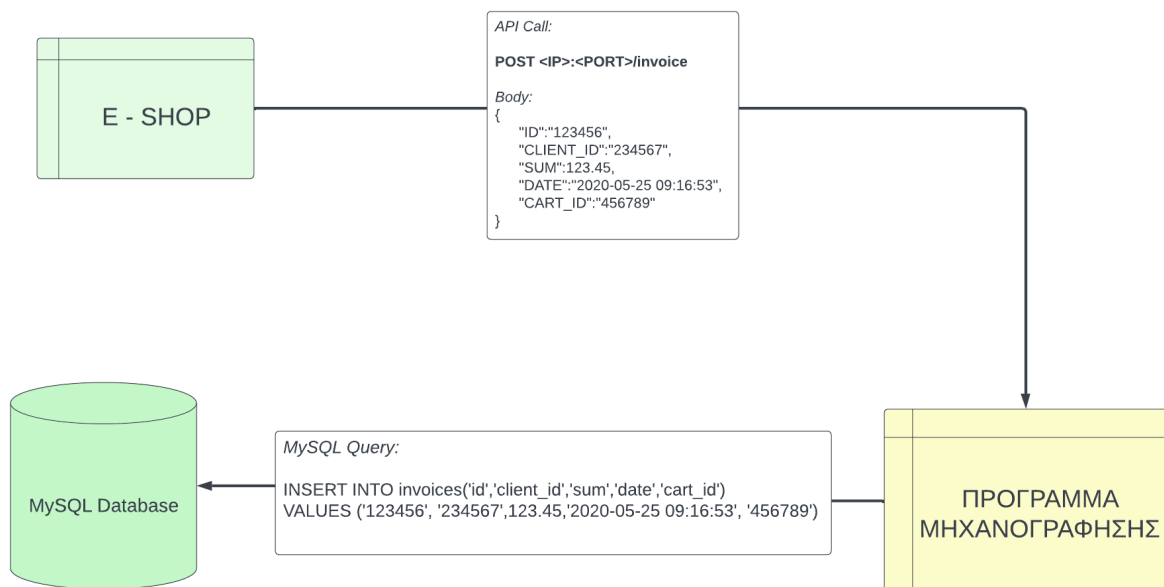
E - SHOP

API Call:

POST <IP>:<PORT>/invoice

Body:
{
"ID":"123456",
"CLIENT_ID":"234567",
"SUM":123.45,
"DATE":"2020-05-25 09:16:53",
"CART_ID":"456789"
}

MySQL Database

MySQL Query:

INSERT INTO invoices('id','client_id','sum','date','cart_id')
VALUES ('123456', '234567',123.45,'2020-05-25 09:16:53', '456789')

ΠΡΟΓΡΑΜΜΑ ΜΗΧΑΝΟΓΡΑΦΗΣΗΣ